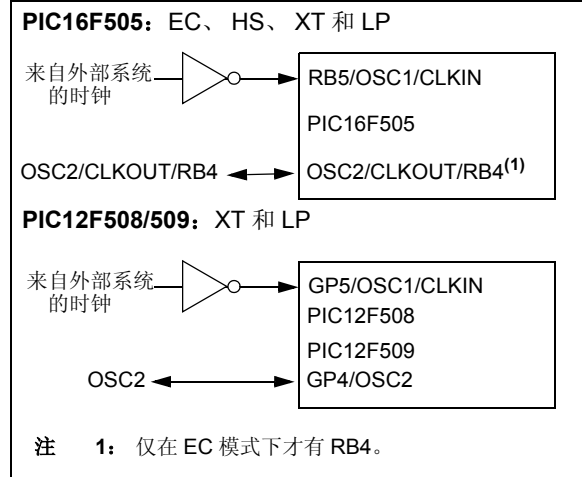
**PIC16F505**：EC、 HS、 XT 和 LP

来自外部系统的时钟

RB5/OSC1/CLKIN

PIC16F505

OSC2/CLKOUT/RB4

OSC2/CLKOUT/RB4$^{(1)}$

**PIC12F508/509**：XT 和 LP

来自外部系统的时钟

GP5/OSC1/CLKIN

PIC12F508

PIC12F509

OSC2

GP4/OSC2

**注** **1**： 仅在 EC 模式下才有 RB4。